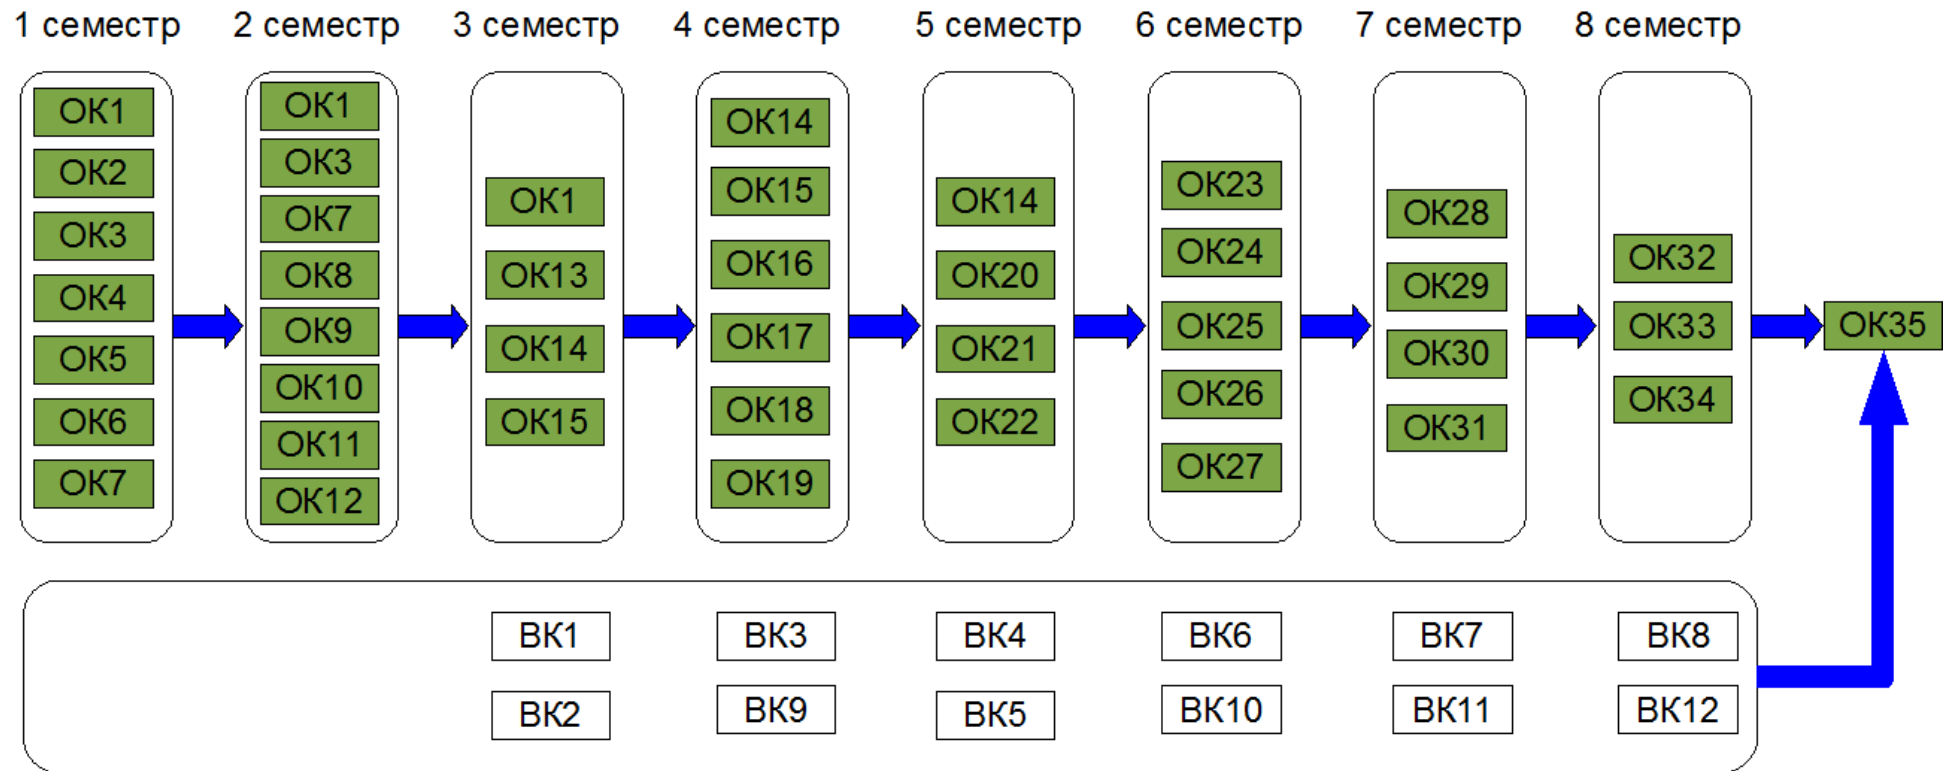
1 семестр 2 семестр 3 семестр 4 семестр 5 семестр 6 семестр 7 семестр 8 семестр

ОК1
ОК2
ОК3
ОК4
ОК5
ОК6
ОК7

ОК1
ОК3
ОК7
ОК8
ОК9
ОК10
ОК11
ОК12

ОК1
ОК13
ОК14
ОК15

ОК14
ОК15
ОК16
ОК17
ОК18
ОК19

ОК14
ОК20
ОК21
ОК22

ОК23
ОК24
ОК25
ОК26
ОК27

ОК28
ОК29
ОК30
ОК31

ОК32
ОК33
ОК34

ОК35

ВК1
ВК2
ВК3
ВК9
ВК4
ВК5
ВК6
ВК10
ВК7
ВК11
ВК8
ВК12